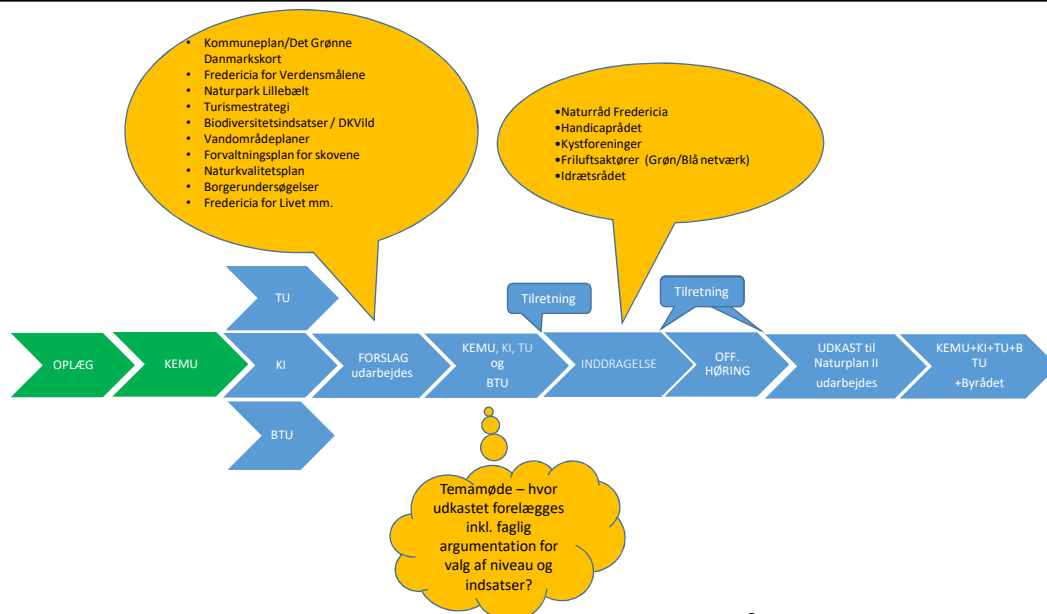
- Kommuneplan/Det Grønne Danmarkskort
- Fredericia for Verdensmålene
- Naturpark Lillebælt
- Turismestrategi
- Biodiversitetsindsatser / DKVild
- Vandområdeplaner
- Forvaltningsplan for skovene
- Naturkvalitetsplan
- Borgerundersøgelser
- Fredericia for Livet mm.

•Naturråd Fredericia
•Handicaprådet
•Kystforeninger
•Friluftsaktører (Grøn/Blå netværk)
•Idrætsrådet

Tilretning

Tilretning

TU

OPLÆG

KEMU

KI

FORSLAG udarbejdes

KEMU, KI, TU og BTU

INDDRAGELSE

OFF. HØRING

UDKAST til Naturplan II udarbejdes

KEMU+KI+TU+B TU +Byrådet

BTU

Temamøde – hvor udkastet forelægges inkl. faglig argumentation for valg af niveau og indsatser?